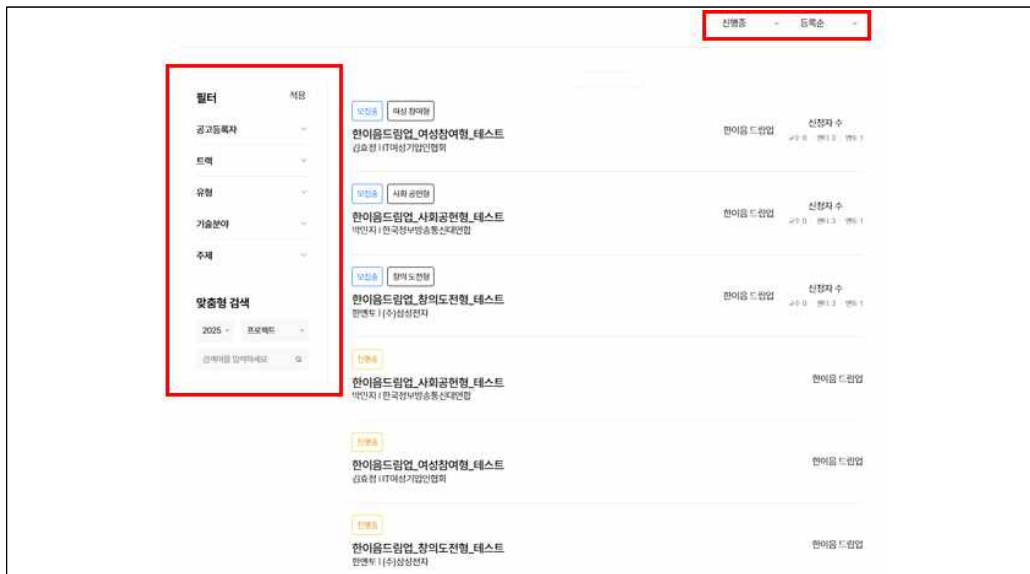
진행중 등록순

필터 적용

공고등록자

트랙

유형

기술분야

주제

맞춤형 검색

2025 프로젝트

검색어를 입력하세요

모집중 여성참여형

한이음드림업_여성참여형_테스트

김효정 | IT여성기업인협회

한이음드림업

신청자 수

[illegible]

모집중 사회공헌형

한이음드림업_사회공헌형_테스트

박인지 | 한국정보방송통신대연합

한이음드림업

신청자 수

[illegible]

모집중 창의도전형

한이음드림업_창의도전형_테스트

한엔두 | (주)삼성전자

한이음드림업

신청자 수

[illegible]

진행중

한이음드림업_사회공헌형_테스트

박인지 | 한국정보방송통신대연합

한이음드림업

진행중

한이음드림업_여성참여형_테스트

김효정 | IT여성기업인협회

한이음드림업

진행중

한이음드림업_창의도전형_테스트

한엔두 | (주)삼성전자

한이음드림업